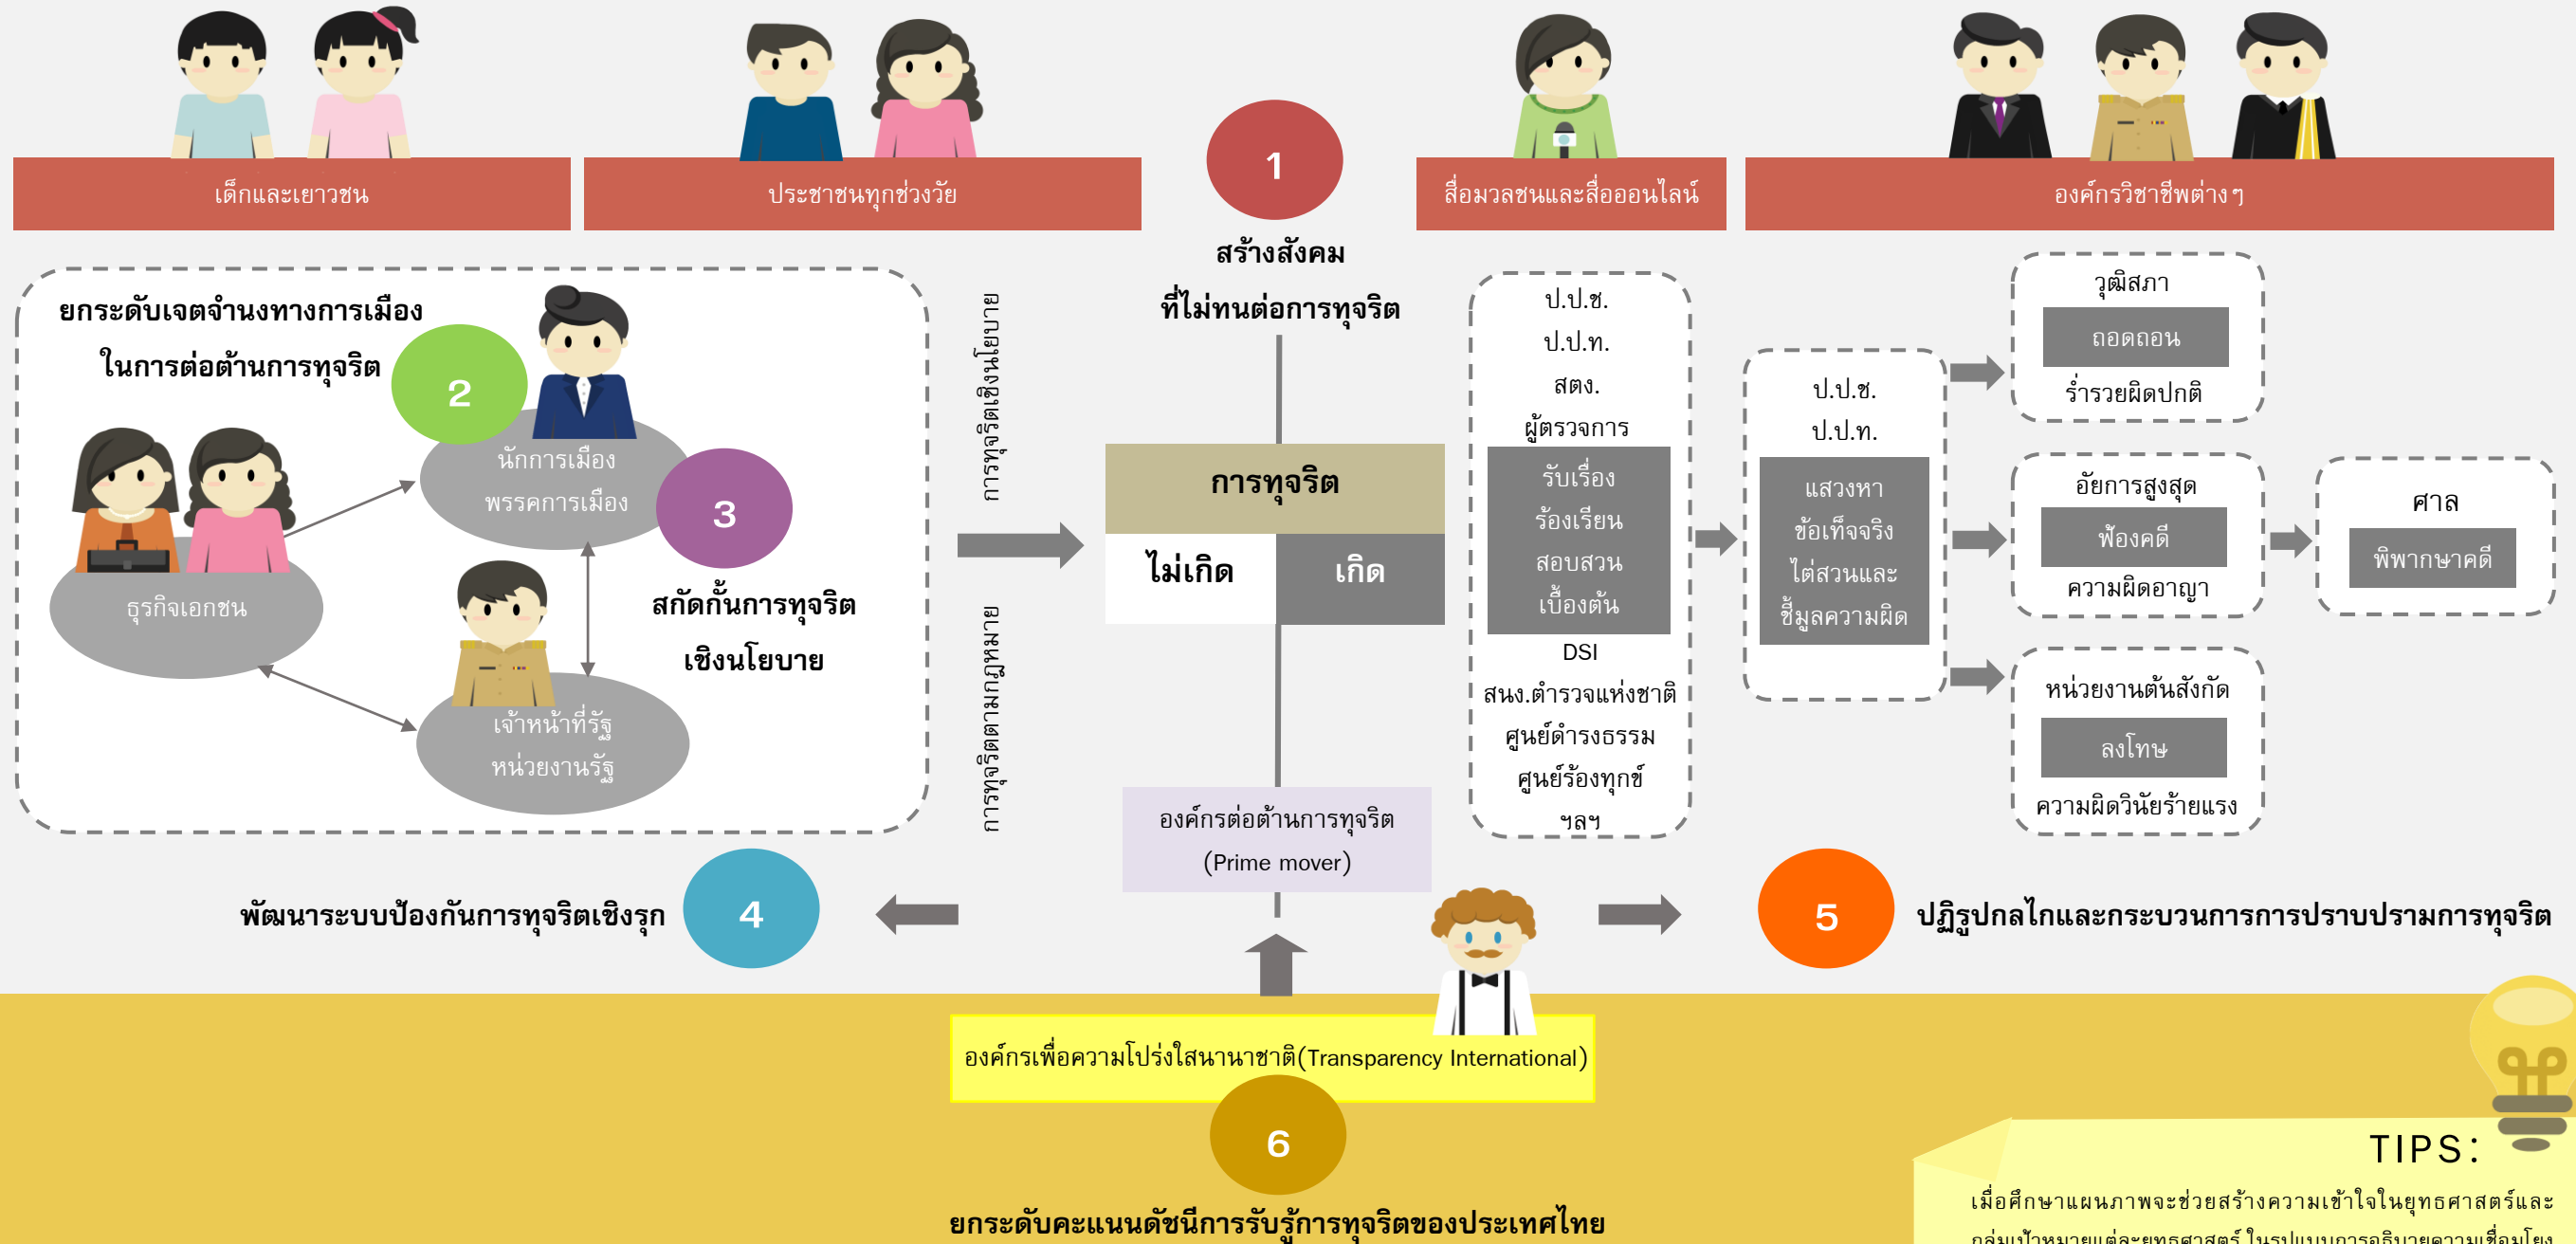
เด็กและเยาวชน

ประชาชนทุกช่วงวัย

1

สร้างสังคม
ที่ไม่ทนต่อการทุจริต

สื่อมวลชนและสื่อออนไลน์

องค์กรวิชาชีพต่างๆ

ยกระดับเจตจำนงทางการเมือง
ในการต่อต้านการทุจริต

2

นักการเมือง
พรรคการเมือง

3

ธุรกิจเอกชน

สกัดกั้นการทุจริต
เชิงนโยบาย

เจ้าหน้าที่รัฐ
หน่วยงานรัฐ

การทุจริตเชิงนโยบาย

การทุจริตตามกฎหมาย

การทุจริต

ไม่เกิด

เกิด

องค์กรต่อต้านการทุจริต
(Prime mover)

ป.ป.ช.
ป.ป.ท.
สตง.
ผู้ตรวจการ
รับเรื่อง
ร้องเรียน
สอบสวน
เบื้องต้น
DSI
สนง.ตำรวจแห่งชาติ
ศูนย์ดำรงธรรม
ศูนย์ร้องทุกข์
ฯลฯ

ป.ป.ช.
ป.ป.ท.
แสวงหา
ข้อเท็จจริง
ไต่สวนและ
ชี้มูลความผิด

วุฒิสภา
ถอดถอน
ร่ำรวยผิดปกติ

อัยการสูงสุด
ฟ้องคดี
ความผิดอาญา

ศาล
พิพากษาคดี

หน่วยงานต้นสังกัด
ลงโทษ
ความผิดวินัยร้ายแรง

พัฒนาระบบป้องกันการทุจริตเชิงรุก

4

5

ปฏิรูปกลไกและกระบวนการการปราบปรามการทุจริต

องค์กรเพื่อความโปร่งใสนานาชาติ(Transparency International)

6

ยกระดับคะแนนดัชนีการรับรู้การทุจริตของประเทศไทย

TIPS:

เมื่อศึกษาแผนภาพจะช่วยสร้างความเข้าใจในยุทธศาสตร์และ
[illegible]